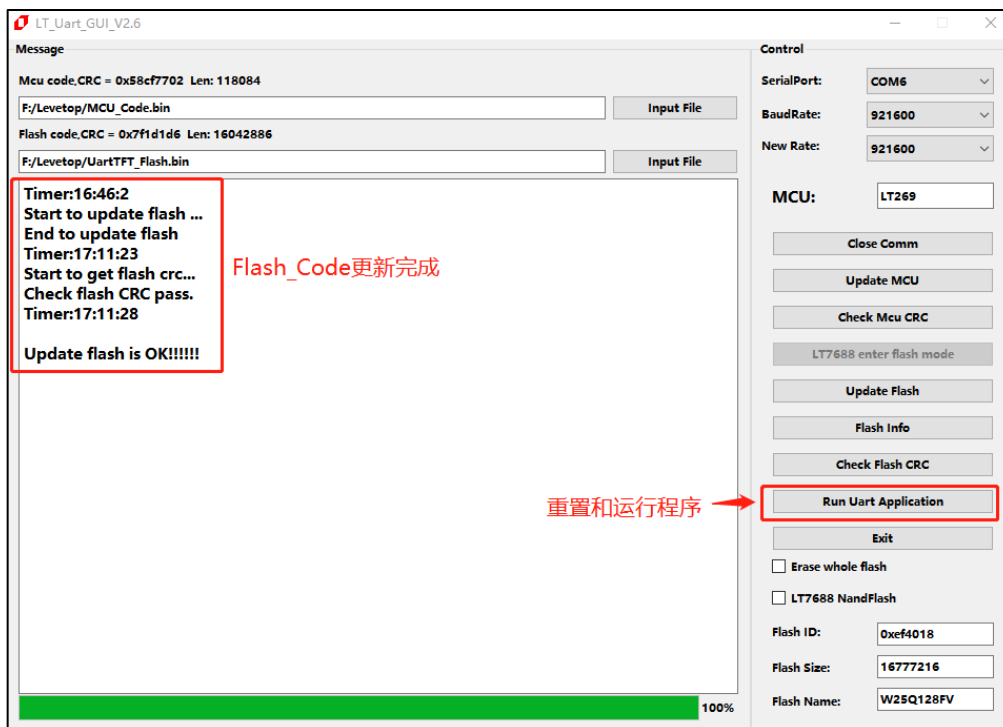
LT_Uart_GUI_V2.6

Message

Mcu code,CRC = 0x58cf7702 Len: 118084

F:/Levetop/MCU_Code.bin

Input File

Flash code,CRC = 0x7f1d1d6 Len: 16042886

F:/Levetop/UartTFT_Flash.bin

Input File

Timer:16:46:2
Start to update flash ...
End to update flash
Timer:17:11:23
Start to get flash crc...
Check flash CRC pass.
Timer:17:11:28

Update flash is OK!!!!!!

Flash_Code更新完成

100%

Control

SerialPort: COM6

BaudRate: 921600

New Rate: 921600

MCU: LT269

Close Comm

Update MCU

Check Mcu CRC

LT7688 enter flash mode

Update Flash

Flash Info

Check Flash CRC

重置和运行程序

Run Uart Application

Exit

Erase whole flash

LT7688 NandFlash

Flash ID: 0xef4018

Flash Size: 16777216

Flash Name: W25Q128FV